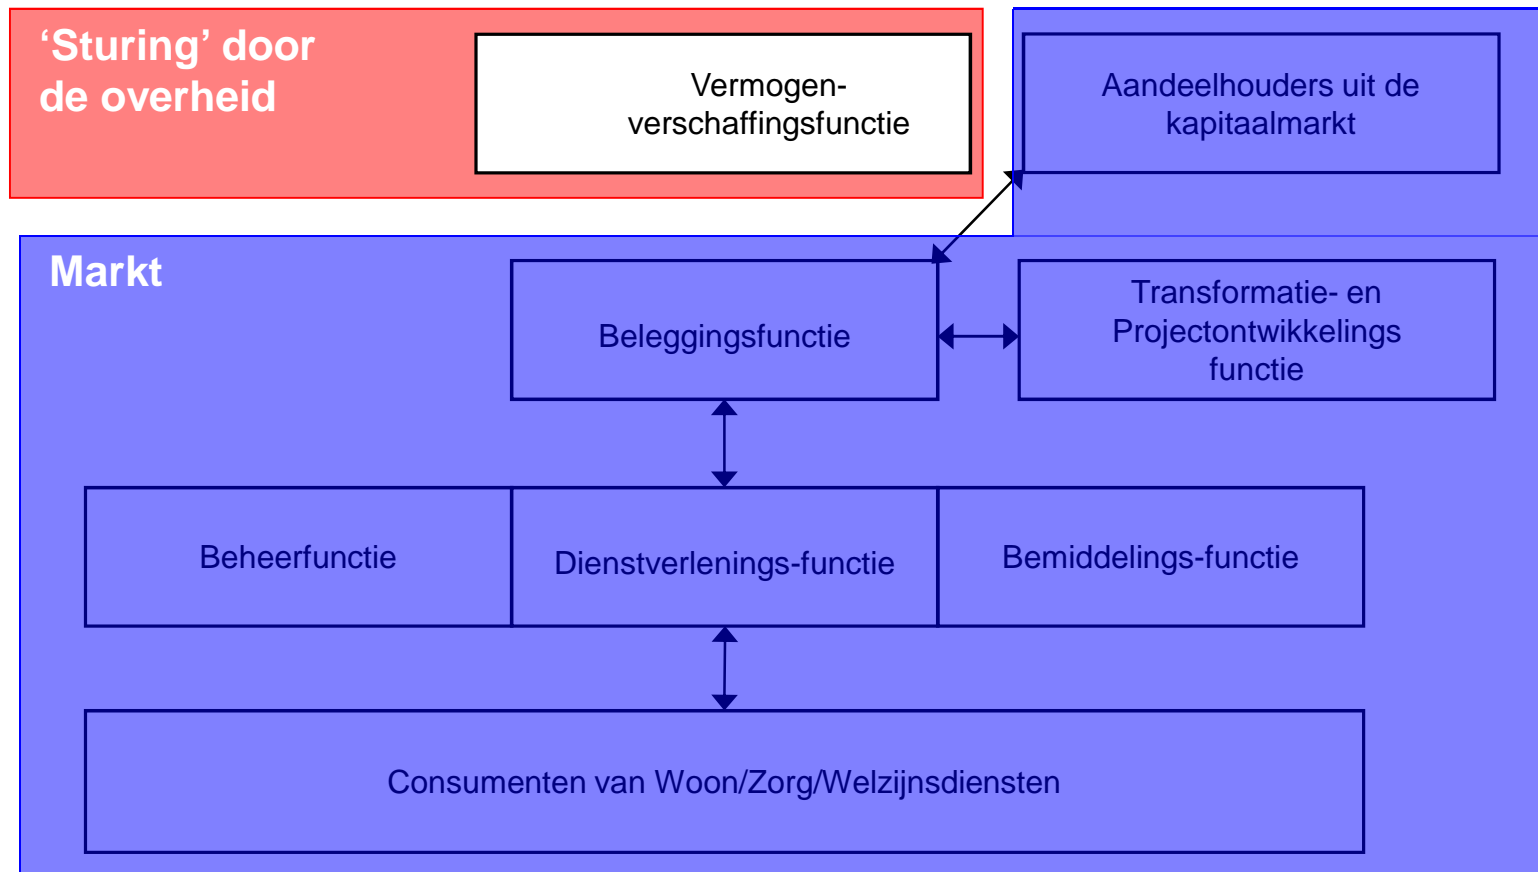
‘Sturing’ door de overheid

Vermogen-verschaffingsfunctie

Aandeelhouders uit de kapitaalmarkt

Markt

Beleggingsfunctie

Transformatie- en Projectontwikkelings functie

Beheerfunctie

Dienstverlenings-functie

Bemiddelings-functie

Consumenten van Woon/Zorg/Welzijnsdiensten